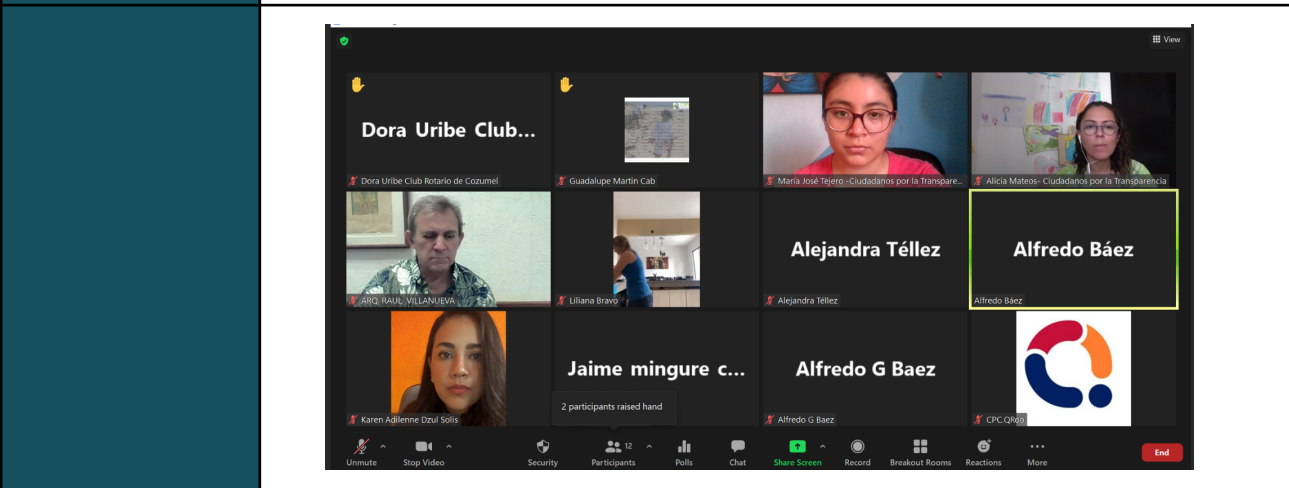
View

Dora Uribe Club...
Dora Uribe Club Rotario de Cozumel

Guadalupe Martin Cab

María José Tejero -Ciudadanos por la Transpare...

Alicia Mateos- Ciudadanos por la Transparencia

ARQ. RAUL VILLANUEVA

Liliana Bravo

Alejandra Téllez
Alejandra Téllez

Alfredo Báez
Alfredo Báez

Karen Adilenne Dzul Solis

Jaime mingure c...

2 participants raised hand

Alfredo G Baez
Alfredo G Baez

CPC.QRoo

Unmute
Stop Video
Security
12
Participants
Polls
Chat
Share Screen
Record
Breakout Rooms
Reactions
More
End